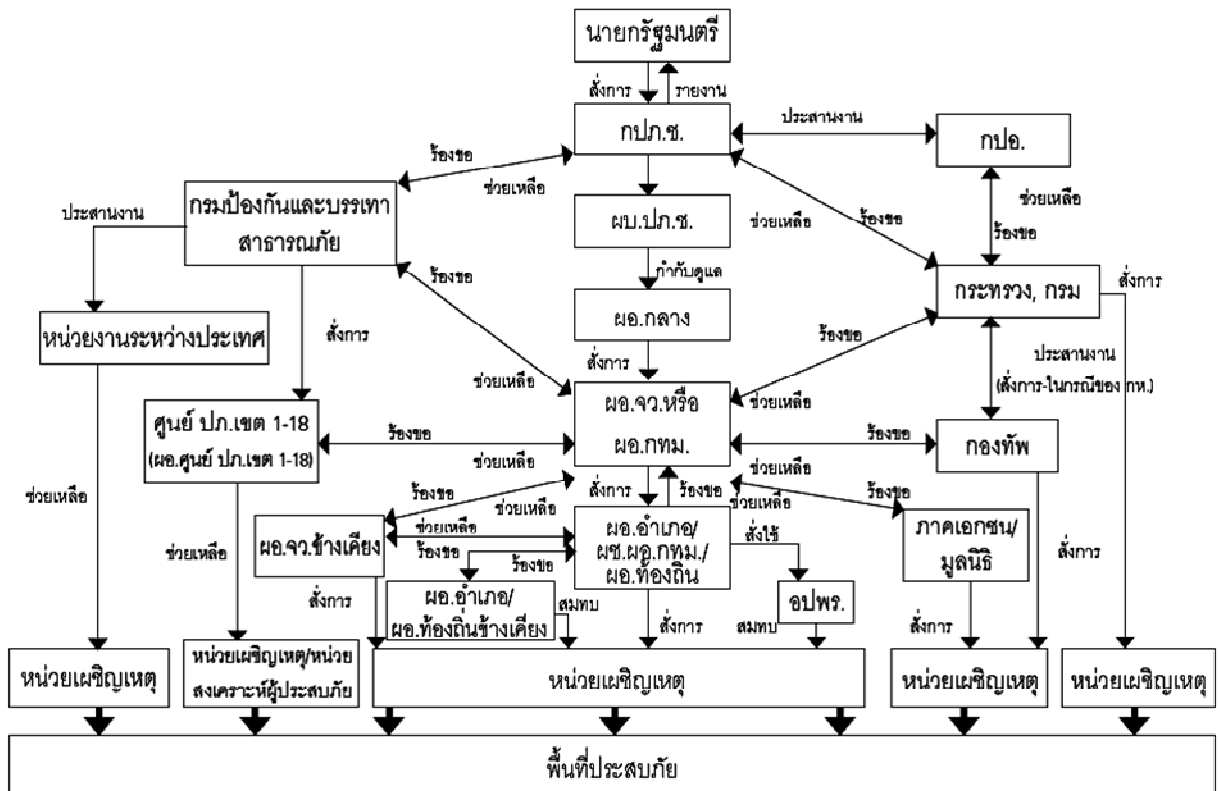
นายกรัฐมนตรี

สั่งการ

รายงาน

กปภ.ช.

ประสานงาน

กปอ.

ร้องขอ

ช่วยเหลือ

กรมป้องกันและบรรเทาสาธารณภัย

ประสานงาน

ผบ.ปภ.ช.

ช่วยเหลือ

ร้องขอ

ช่วยเหลือ

ร้องขอ

กำกับดูแล

ร้องขอ

กระทรวง, กรม

สั่งการ

ผอ.กลาง

หน่วยงานระหว่างประเทศ

สั่งการ

ร้องขอ

สั่งการ

ประสานงาน

(สั่งการ-ในกรณีของ กห.)

ช่วยเหลือ

ผอ.จว.หรือ ผอ.กทม.

ช่วยเหลือ

ศูนย์ ปภ.เขต 1-18 (ผอ.ศูนย์ ปภ.เขต 1-18)

ร้องขอ

ร้องขอ

กองทัพ

ช่วยเหลือ

ช่วยเหลือ

ร้องขอ

ช่วยเหลือ

สั่งการ

ร้องขอ

ช่วยเหลือ

ร้องขอ

ช่วยเหลือ

ผอ.จว.ข้างเคียง

ช่วยเหลือ

ผอ.อำเภอ/ ผช.ผอ.กทม./ ผอ.ท้องถิ่น

สั่งใช้

ภาคเอกชน/ มูลนิธิ

ช่วยเหลือ

ร้องขอ

ร้องขอ

ช่วยเหลือ

ผอ.อำเภอ/ ผอ.ท้องถิ่นข้างเคียง

สมทบ

อปพร.

สั่งการ

สั่งการ

สั่งการ

สมทบ

สั่งการ

หน่วยเผชิญเหตุ

หน่วยเผชิญเหตุ/หน่วยสงเคราะห์ผู้ประสบภัย

หน่วยเผชิญเหตุ

หน่วยเผชิญเหตุ

หน่วยเผชิญเหตุ

พื้นที่ประสบภัย